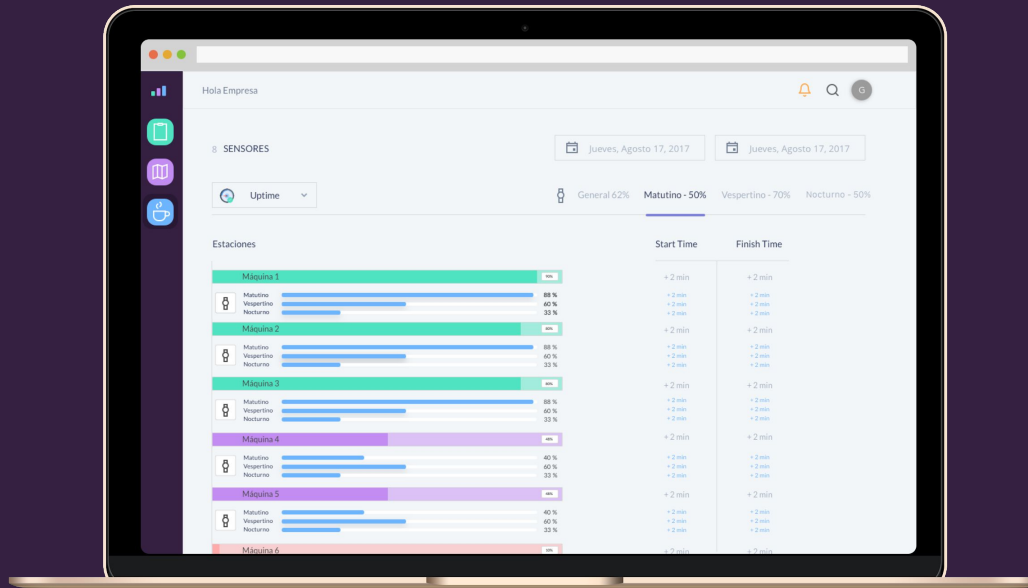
Hola Empresa

G

8 SENSORES

Jueves, Agosto 17, 2017

Jueves, Agosto 17, 2017

Uptime

General 62%

Matutino - 50%

Vespertino - 70%

Nocturno - 50%

Estaciones

Start Time

Finish Time

Máquina 1 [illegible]

Matutino 88 %
Vespertino 60 %
Nocturno 33 %

+ 2 min + 2 min
+ 2 min + 2 min
+ 2 min + 2 min
+ 2 min + 2 min

Máquina 2 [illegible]

Matutino 88 %
Vespertino 60 %
Nocturno 33 %

+ 2 min + 2 min
+ 2 min + 2 min
+ 2 min + 2 min
+ 2 min + 2 min

Máquina 3 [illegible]

Matutino 88 %
Vespertino 60 %
Nocturno 33 %

+ 2 min + 2 min
+ 2 min + 2 min
+ 2 min + 2 min
+ 2 min + 2 min

Máquina 4 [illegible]

Matutino 40 %
Vespertino 60 %
Nocturno 33 %

+ 2 min + 2 min
+ 2 min + 2 min
+ 2 min + 2 min
+ 2 min + 2 min

Máquina 5 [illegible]

Matutino 40 %
Vespertino 60 %
Nocturno 33 %

+ 2 min + 2 min
+ 2 min + 2 min
+ 2 min + 2 min
+ 2 min + 2 min

Máquina 6 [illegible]

+ 2 min + 2 min